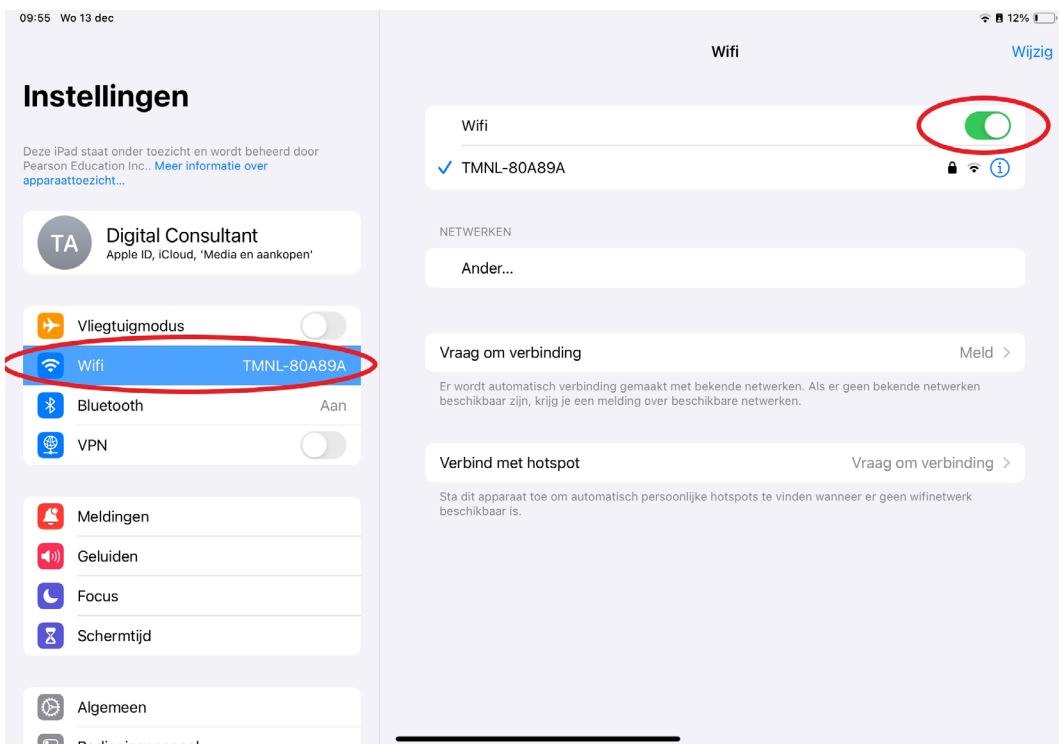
09:55 Wo 13 dec

12%

Instellingen

Deze iPad staat onder toezicht en wordt beheerd door Pearson Education Inc.. Meer informatie over apparaattoezicht...

TA
Digital Consultant
Apple ID, iCloud, 'Media en aankopen'

Vliegtuigmodus
Wifi TMNL-80A89A
Bluetooth Aan
VPN

Meldingen
Geluiden
Focus
Schermtijd

Algemeen
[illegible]

Wifi
Wijzig

Wifi
✓ TMNL-80A89A

NETWERKEN
Ander...

Vraag om verbinding Meld

Er wordt automatisch verbinding gemaakt met bekende netwerken. Als er geen bekende netwerken beschikbaar zijn, krijg je een melding over beschikbare netwerken.

Verbind met hotspot Vraag om verbinding

Sta dit apparaat toe om automatisch persoonlijke hotspots te vinden wanneer er geen wifinetwerk beschikbaar is.